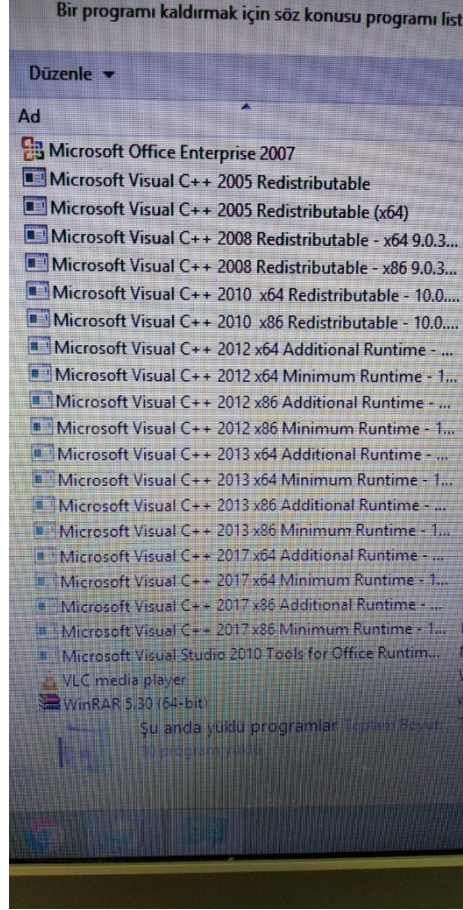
Bir programı kaldırmak için söz konusu programı list

Düzenle ▾

Ad

Microsoft Office Enterprise 2007
Microsoft Visual C++ 2005 Redistributable
Microsoft Visual C++ 2005 Redistributable (x64)
Microsoft Visual C++ 2008 Redistributable - x64 9.0.3...
Microsoft Visual C++ 2008 Redistributable - x86 9.0.3...
Microsoft Visual C++ 2010 x64 Redistributable - 10.0....
Microsoft Visual C++ 2010 x86 Redistributable - 10.0....
Microsoft Visual C++ 2012 x64 Additional Runtime - ...
Microsoft Visual C++ 2012 x64 Minimum Runtime - 1...
Microsoft Visual C++ 2012 x86 Additional Runtime - ...
Microsoft Visual C++ 2012 x86 Minimum Runtime - 1...
Microsoft Visual C++ 2013 x64 Additional Runtime - ...
Microsoft Visual C++ 2013 x64 Minimum Runtime - 1...
Microsoft Visual C++ 2013 x86 Additional Runtime - ...
Microsoft Visual C++ 2013 x86 Minimum Runtime - 1...
Microsoft Visual C++ 2017 x64 Additional Runtime - ...
Microsoft Visual C++ 2017 x64 Minimum Runtime - 1...
Microsoft Visual C++ 2017 x86 Additional Runtime - ...
Microsoft Visual C++ 2017 x86 Minimum Runtime - 1...
Microsoft Visual Studio 2010 Tools for Office Runtim...
VLC media player
WinRAR 5.30 (64-bit)

Şu anda yüklü programlar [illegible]
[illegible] program yüklü